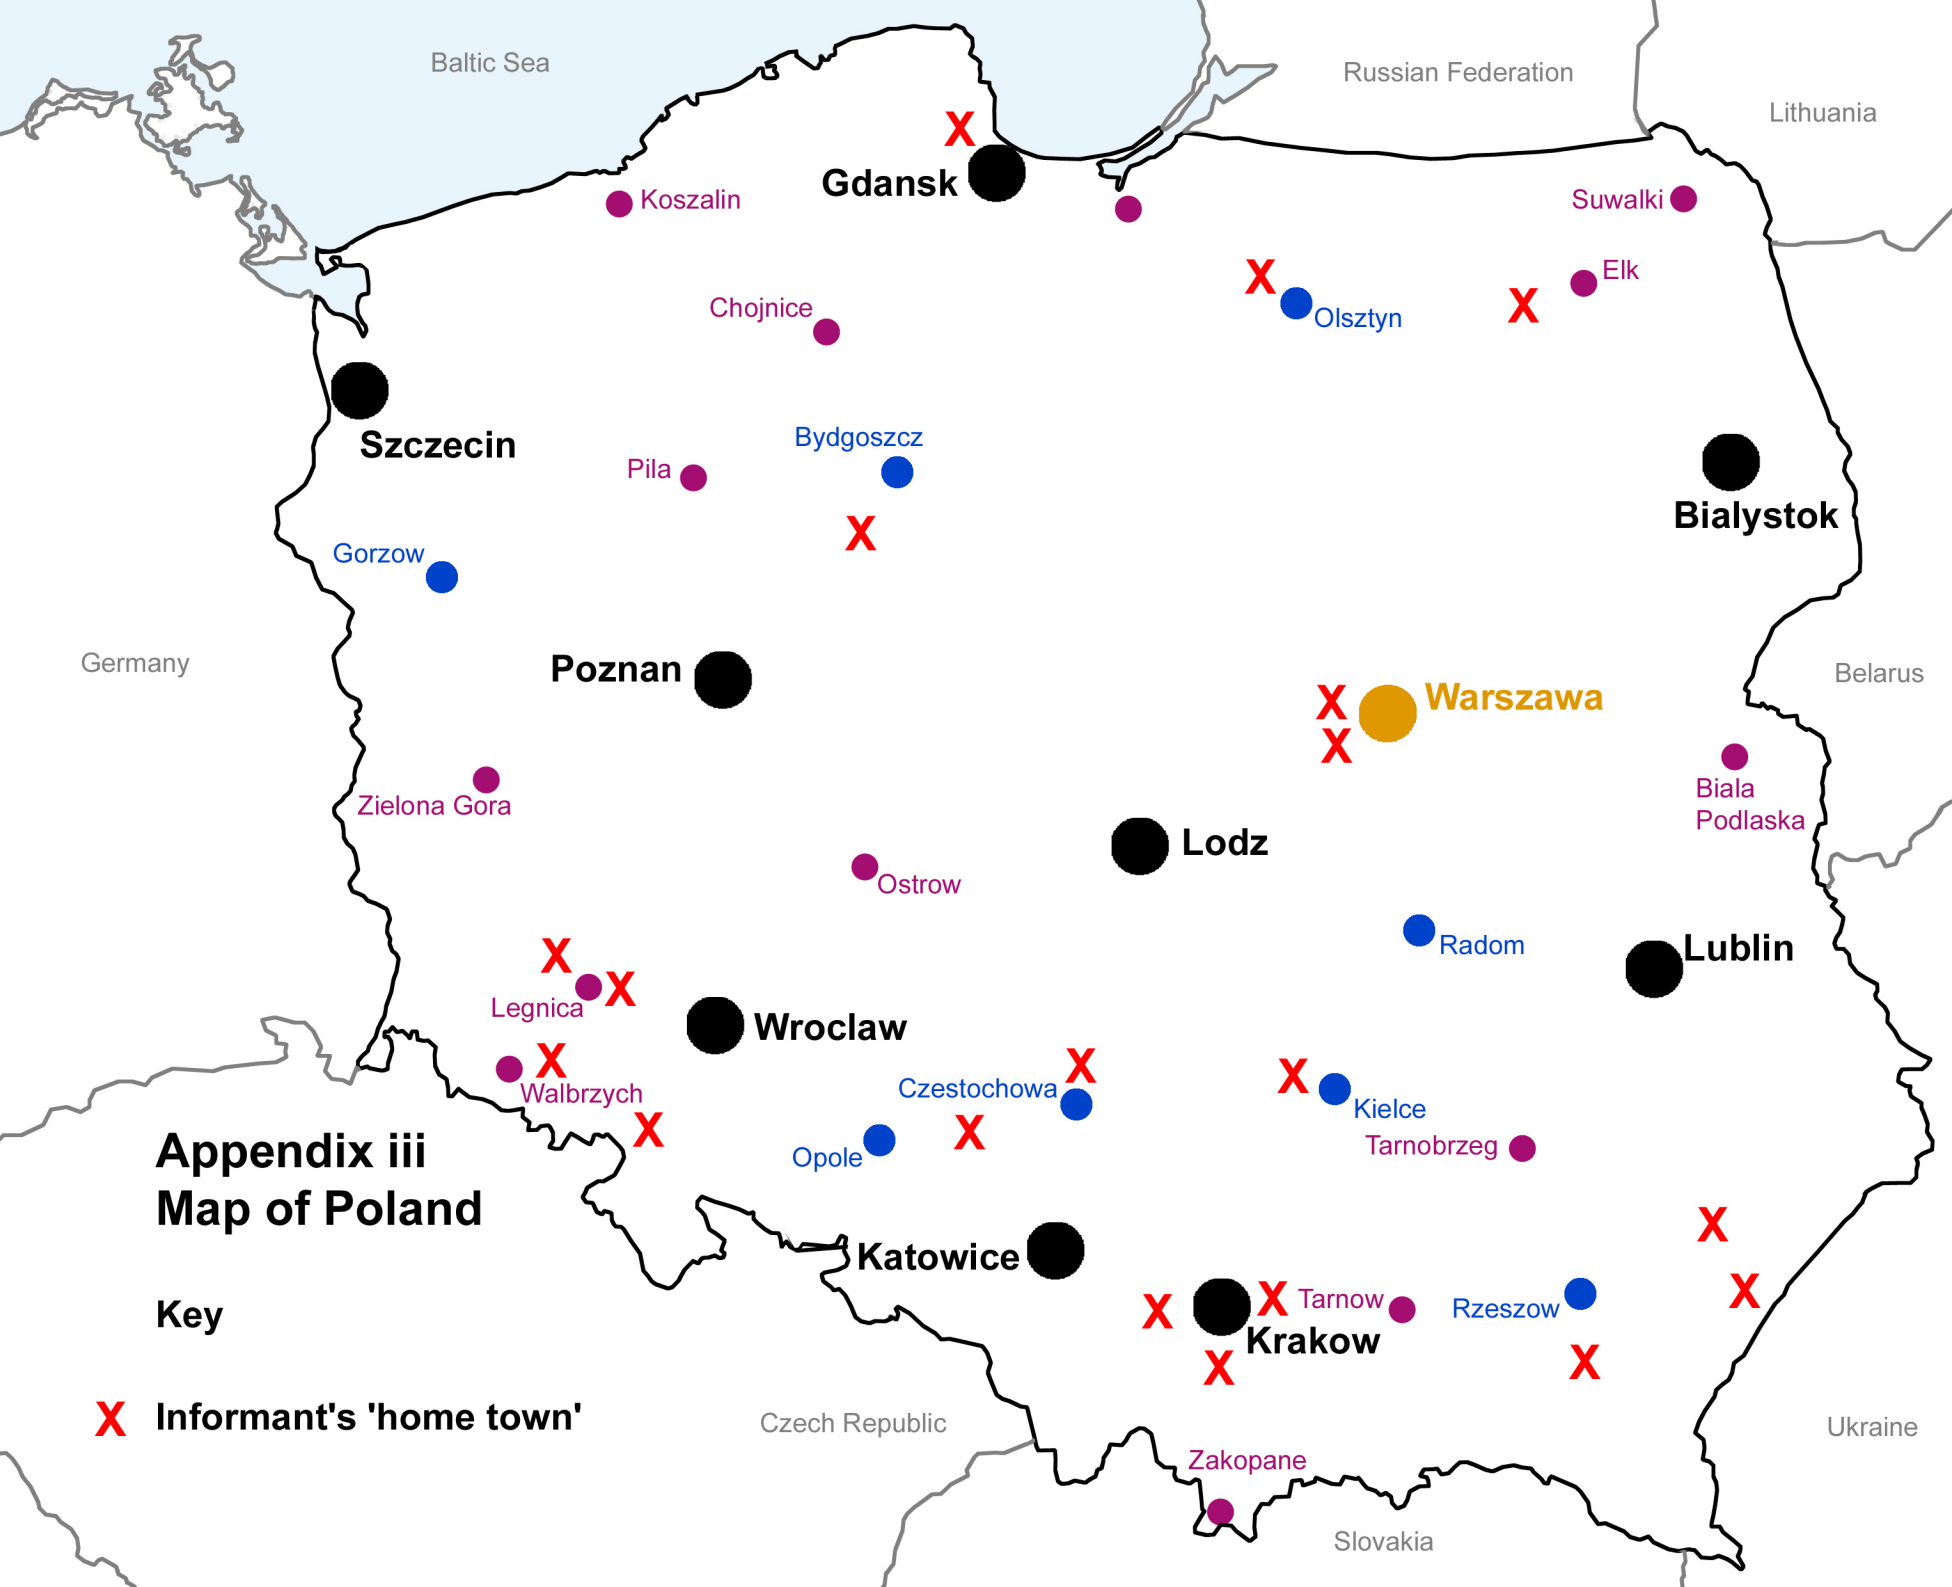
Baltic Sea

Russian Federation

Lithuania

X

Gdansk

Koszalin

Suwalki

Elk

X

X

Olsztyn

Chojnice

Szczecin

Bydgoszcz

Pila

X

Bialystok

Gorzow

Germany

Poznan

Belarus

X

Warszawa

X

Biala Podlaska

Zielona Gora

Lodz

Ostrow

Radom

Lublin

X

X

Legnica

Wroclaw

X

X

Walbrzych

Czestochowa

X

Kielce

X

X

Opole

Tarnobrzeg

Appendix iii
Map of Poland

X

Katowice

X

X

Tarnow

Rzeszow

Key

X

Krakow

X

X

X Informant's 'home town'

Czech Republic

Ukraine

Zakopane

Slovakia